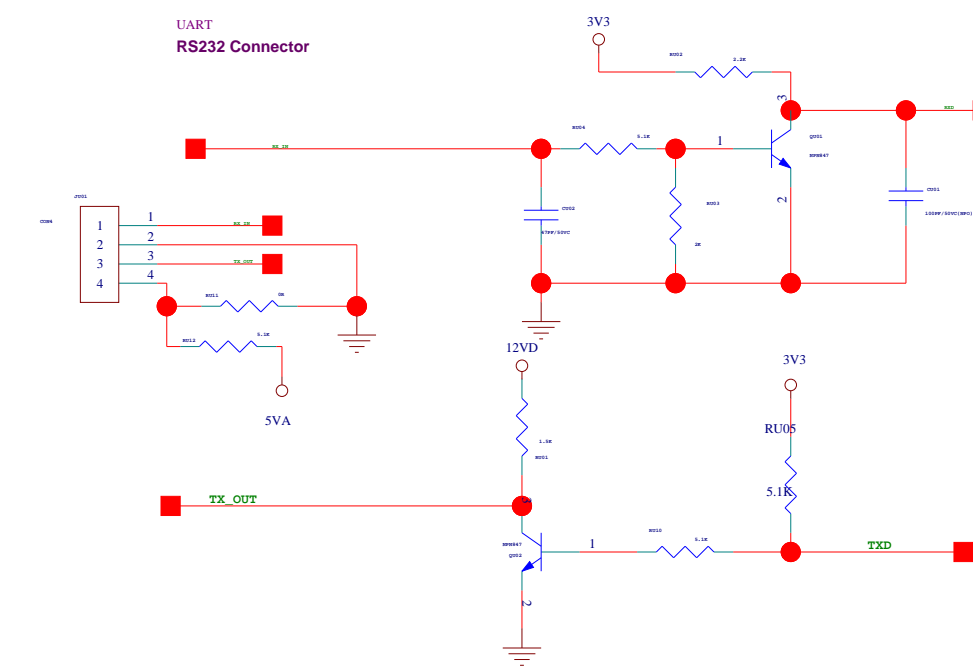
UART
RS232 Connector

3V3
RU02 2.2K
3
QU01
NPN847
1
2
RXD
RX_IN
RU04 5.1K
CU02
47PF/50VC
RU03
2K
CU01
100PF/50VC(NPO)
JU01
CON4
1
2
3
4
1
2
3
4
RX_IN
TX_OUT
RU11 0R
RU12 5.1K
5VA
12VD
1.5K
RU01
3
TX_OUT
NPN847
QU02
1
RU10 5.1K
2
3V3
RU05
5.1K
TXD